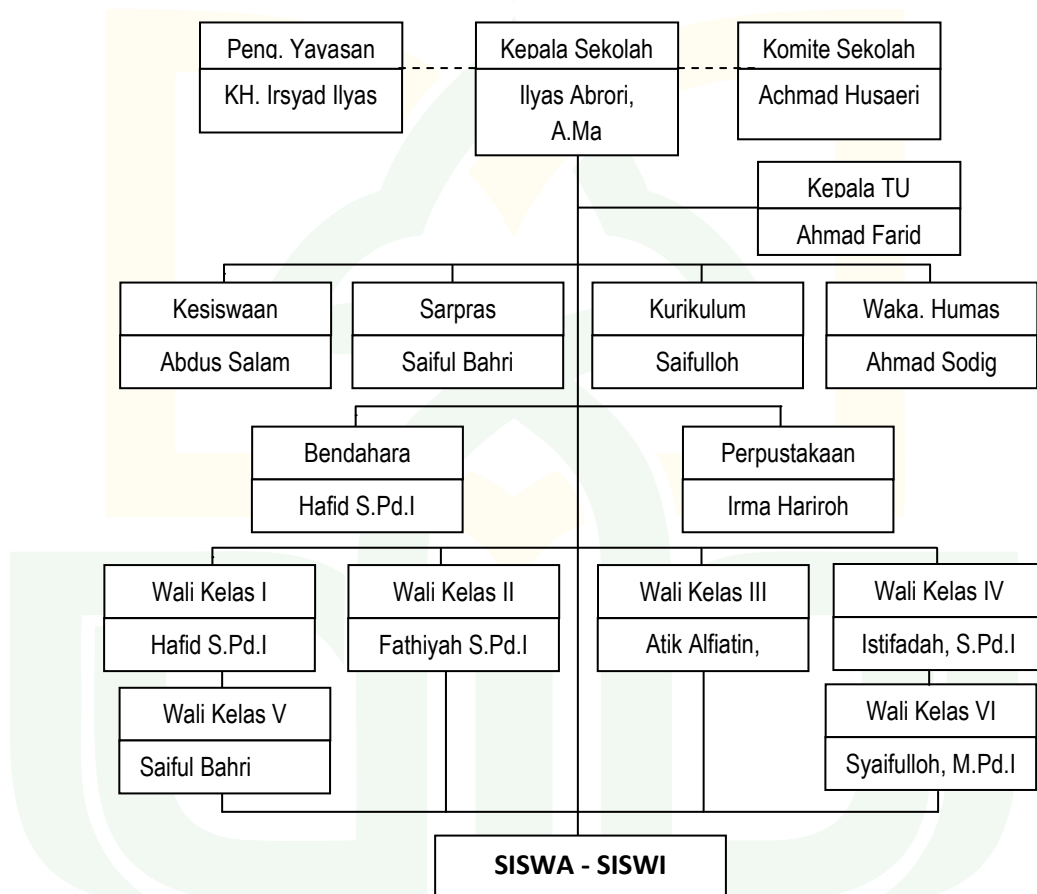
Peng. Yayasan
KH. Irsyad Ilyas

Kepala Sekolah
Ilyas Abrori, A.Ma

Komite Sekolah
Achmad Husaeri

Kepala TU
Ahmad Farid

Kesiswaan
Abdus Salam

Sarpras
Saiful Bahri

Kurikulum
Saifulloh

Waka. Humas
Ahmad Sodig

Bendahara
Hafid S.Pd.I

Perpustakaan
Irma Hariroh

Wali Kelas I
Hafid S.Pd.I

Wali Kelas II
Fathiyah S.Pd.I

Wali Kelas III
Atik Alfiatin,

Wali Kelas IV
Istifadah, S.Pd.I

Wali Kelas V
Saiful Bahri

Wali Kelas VI
Syaifulloh, M.Pd.I

SISWA - SISWI